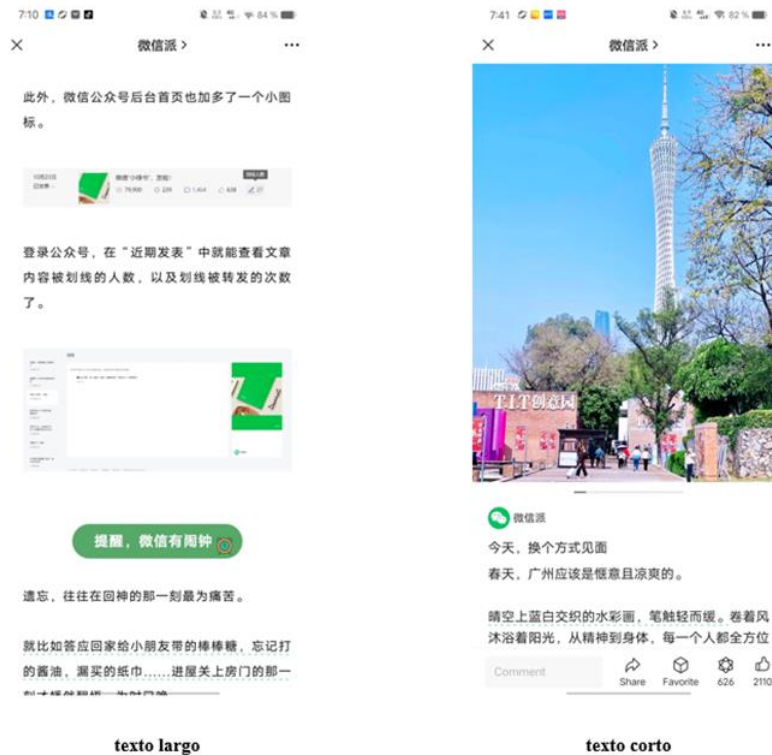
7:10 84%

× 微信派 > ···

此外，微信公众号后台首页也加多了一个小图标。

登录公众号，在“近期发表”中就能查看文章内容被划线的人数，以及划线被转发的次数了。

提醒，微信有闹钟

遗忘，往往在回神的那一刻最为痛苦。

就比如答应回家给小朋友带的棒棒糖，忘记打的酱油，漏买的纸巾……进屋关上房门的那一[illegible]

texto largo

7:41 82%

× 微信派 > ···

T.I.T创意园

微信派

今天，换个方式见面

春天，广州应该是惬意且凉爽的。

晴空上蓝白交织的水彩画，笔触轻而缓。卷着风沐浴着阳光，从精神到身体，每一个人都全方位

Comment Share Favorite 626 2110

texto corto